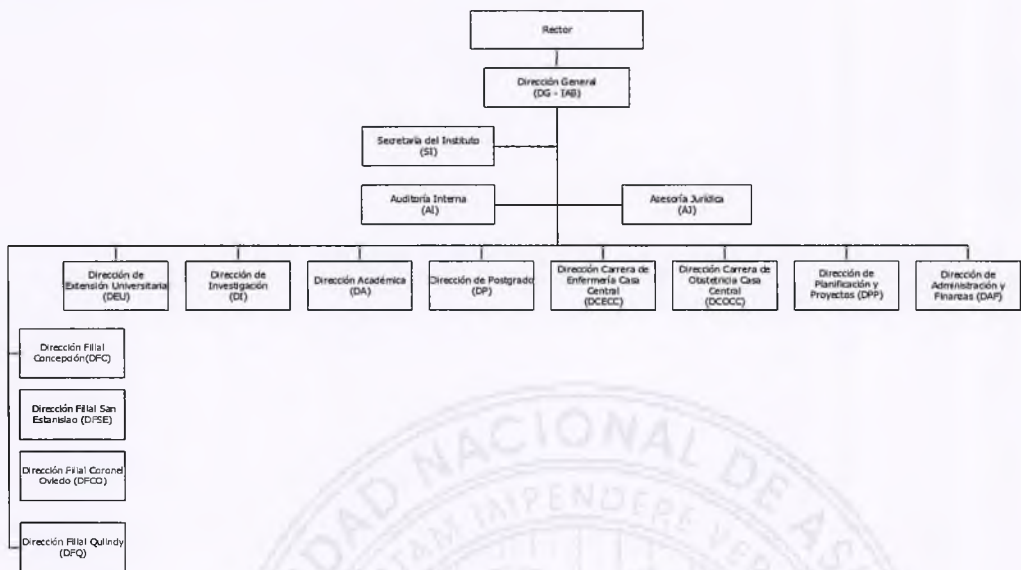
Rector

Dirección General
(DG - IAB)

Secretaría del Instituto
(SI)

Auditoría Interna
(AI)

Asesoría Jurídica
(AJ)

Dirección de Extensión Universitaria (DEU)

Dirección de Investigación (DI)

Dirección Académica (DA)

Dirección de Postgrado (DP)

Dirección Carrera de Enfermería Casa Central (DCECC)

Dirección Carrera de Obstetricia Casa Central (DCOCC)

Dirección de Planificación y Proyectos (DPP)

Dirección de Administración y Finanzas (DAF)

Dirección Filial Concepción(DFC)

Dirección Filial San Estanislao (DFSE)

Dirección Filial Coronel Oviedo (DFCO)

Dirección Filial Quiindy (DFQ)

DAD NACIONAL DE AS

TAM IMPENDERE VE